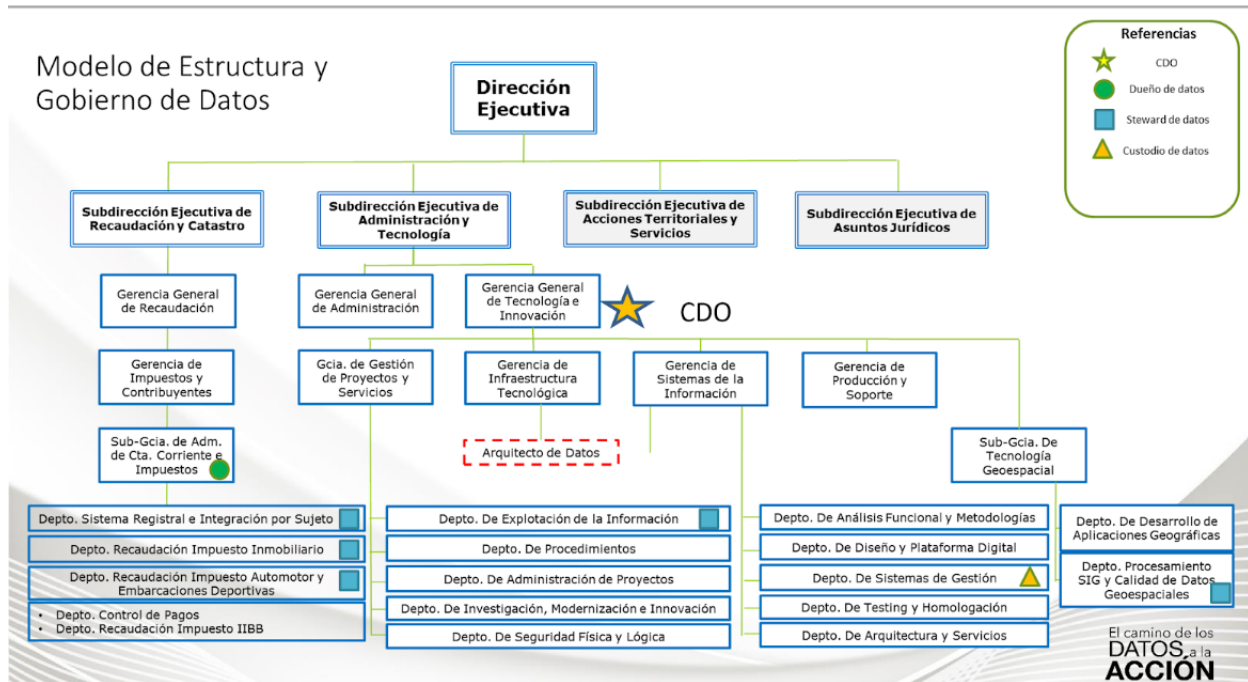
Modelo de Estructura y Gobierno de Datos

Referencias
CDO
Dueño de datos
Steward de datos
Custodio de datos

Dirección Ejecutiva

Subdirección Ejecutiva de Recaudación y Catastro

Subdirección Ejecutiva de Administración y Tecnología

Subdirección Ejecutiva de Acciones Territoriales y Servicios

Subdirección Ejecutiva de Asuntos Jurídicos

Gerencia General de Recaudación

Gerencia General de Administración

Gerencia General de Tecnología e Innovación

CDO

Gerencia de Impuestos y Contribuyentes

Gcia. de Gestión de Proyectos y Servicios

Gerencia de Infraestructura Tecnológica

Gerencia de Sistemas de la Información

Gerencia de Producción y Soporte

Sub-Gcia. de Adm. de Cta. Corriente e Impuestos

Arquitecto de Datos

Sub-Gcia. De Tecnología Geoespacial

Depto. Sistema Registral e Integración por Sujeto

Depto. Recaudación Impuesto Inmobiliario

Depto. Recaudación Impuesto Automotor y Embarcaciones Deportivas

• Depto. Control de Pagos
• Depto. Recaudación Impuesto IIBB

Depto. De Explotación de la Información

Depto. De Procedimientos

Depto. De Administración de Proyectos

Depto. De Investigación, Modernización e Innovación

Depto. De Seguridad Física y Lógica

Depto. De Análisis Funcional y Metodologías

Depto. De Diseño y Plataforma Digital

Depto. De Sistemas de Gestión

Depto. De Testing y Homologación

Depto. De Arquitectura y Servicios

Depto. De Desarrollo de Aplicaciones Geográficas

Depto. Procesamiento SIG y Calidad de Datos Geoespaciales

El camino de los DATOS a la ACCIÓN